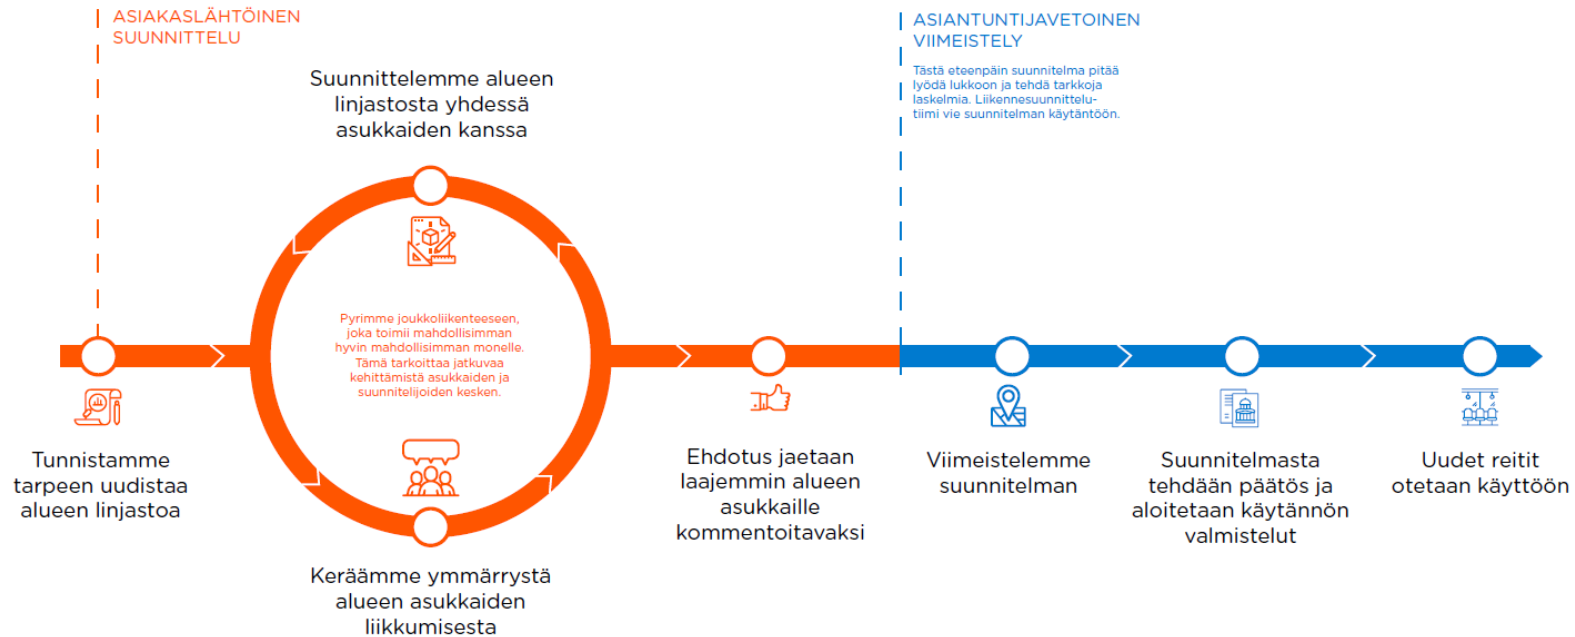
ASIAKASLÄHTÖINEN SUUNNITTELU

Suunnittelemme alueen linjastosta yhdessä asukkaiden kanssa

Pyrimme joukkoliikenteeseen, joka toimii mahdollisimman hyvin mahdollisimman monelle. Tämä tarkoittaa jatkuvaa kehittämistä asukkaiden ja suunnitelijoiden kesken.

Tunnistamme tarpeen uudistaa alueen linjastoa

Keräämme ymmärrystä alueen asukkaiden liikkumisesta

Ehdotus jaetaan laajemmin alueen asukkaille kommentoitavaksi

ASIANTUNTIJAVETOINEN VIIMEISTELY

Tästä eteenpäin suunnitelma pitää lyödä lukkoon ja tehdä tarkkoja laskelmia. Liikennesuunnittelutiimi vie suunnitelman käytäntöön.

Viimeistelemme suunnitelman

Suunnitelmasta tehdään päätös ja aloitetaan käytännön valmistelut

Uudet reitit otetaan käyttöön